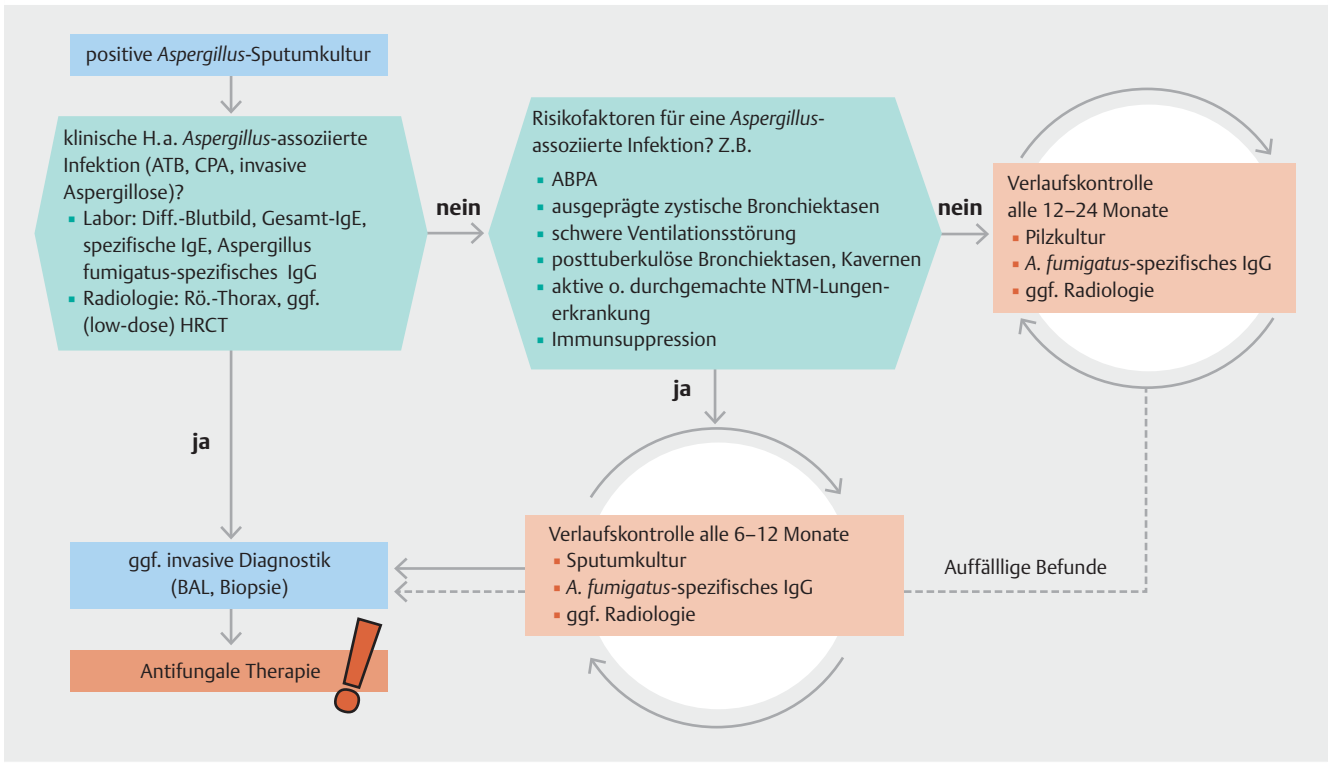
positive Aspergillus-Sputumkultur

klinische H.a. Aspergillus-assoziierte Infektion (ATB, CPA, invasive Aspergillose)?
- Labor: Diff.-Blutbild, Gesamt-IgE, spezifische IgE, Aspergillus fumigatus-spezifisches IgG
- Radiologie: Rö.-Thorax, ggf. (low-dose) HRCT

nein

Risikofaktoren für eine Aspergillus-assoziierte Infektion? Z.B.
- ABPA
- ausgeprägte zystische Bronchiektasen
- schwere Ventilationsstörung
- posttuberkulöse Bronchiektasen, Kavernen
- aktive o. durchgemachte NTM-Lungenerkrankung
- Immunsuppression

nein

Verlaufskontrolle alle 12–24 Monate
- Pilzkultur
- A. fumigatus-spezifisches IgG
- ggf. Radiologie

ja

ja

Verlaufskontrolle alle 6–12 Monate
- Sputumkultur
- A. fumigatus-spezifisches IgG
- ggf. Radiologie

Auffällige Befunde

ggf. invasive Diagnostik (BAL, Biopsie)

Antifungale Therapie